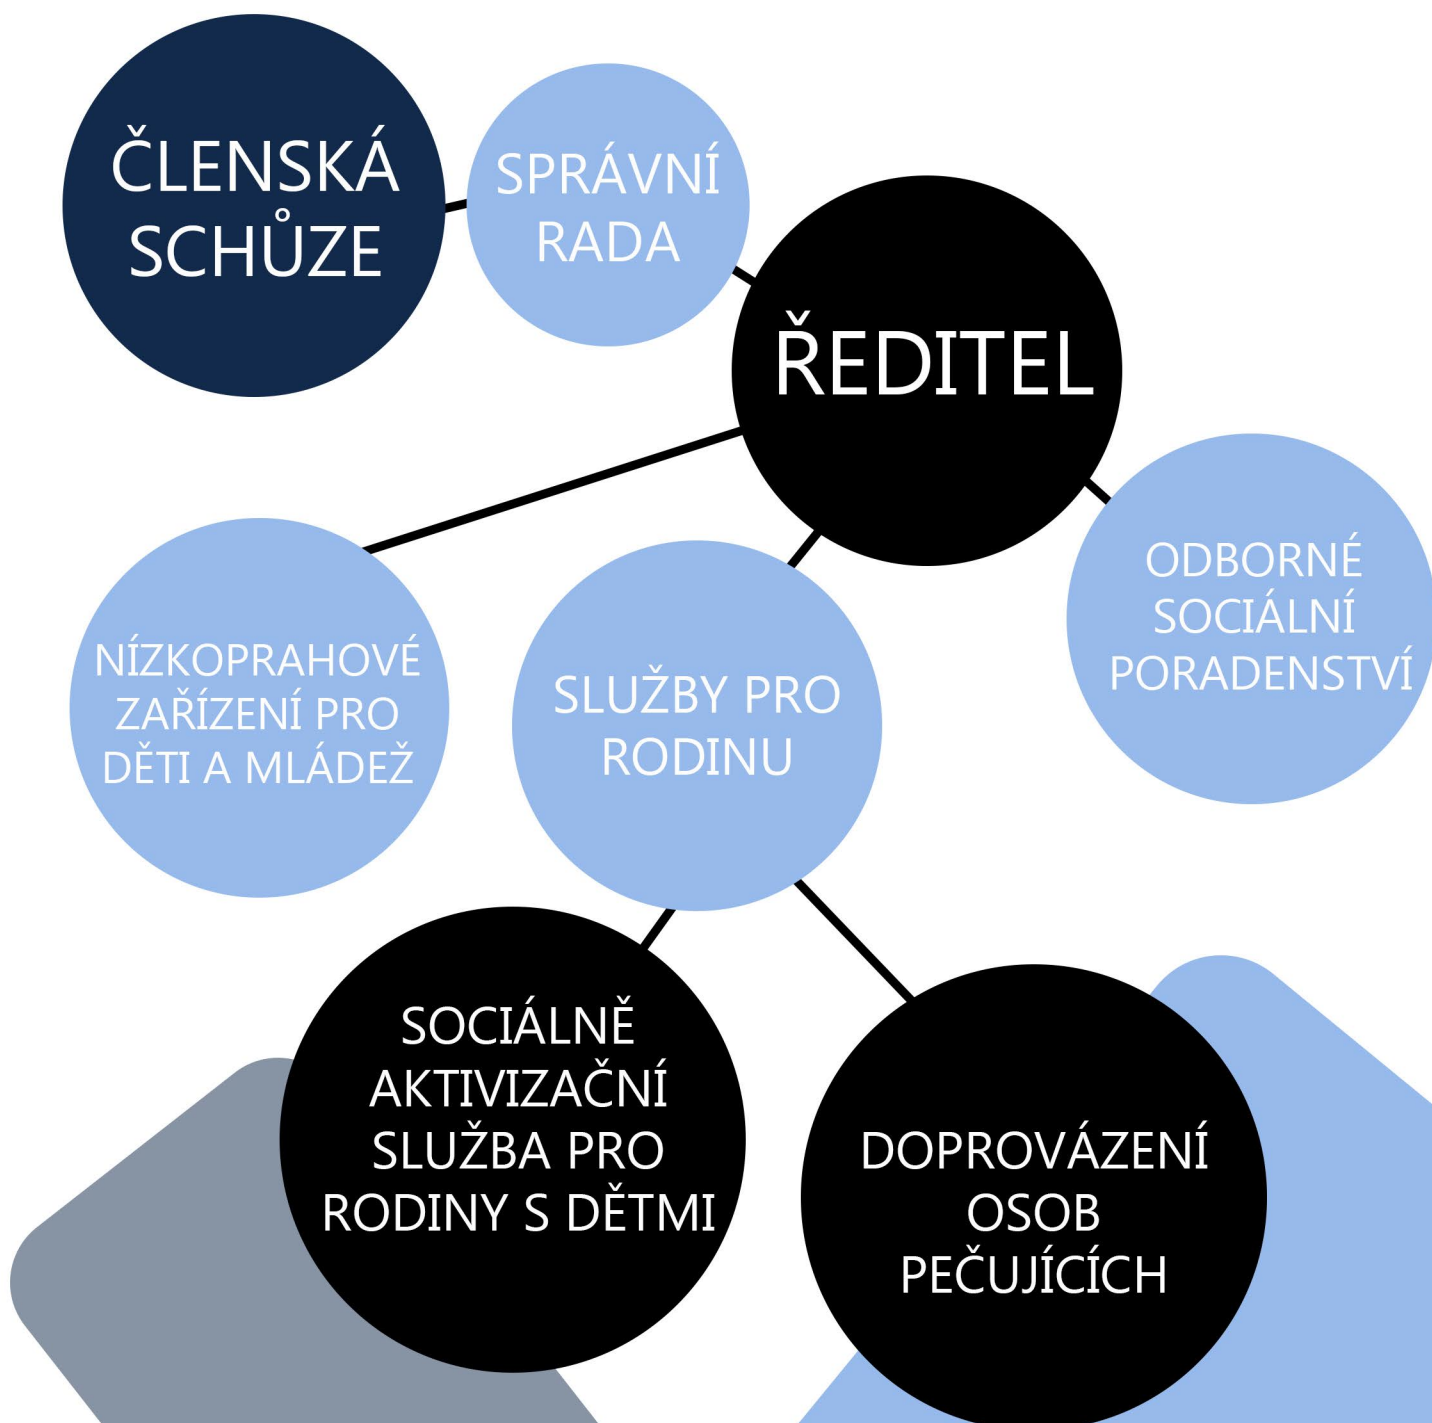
ČLENSKÁ SCHŮZE

SPRÁVNÍ RADA

ŘEDITEL

NÍZKOPRAHOVÉ ZAŘÍZENÍ PRO DĚTI A MLÁDEŽ

SLUŽBY PRO RODINU

ODBORNÉ SOCIÁLNÍ PORADENSTVÍ

SOCIÁLNĚ AKTIVIZAČNÍ SLUŽBA PRO RODINY S DĚTMI

DOPROVÁZENÍ OSOB PEČUJÍCÍCH